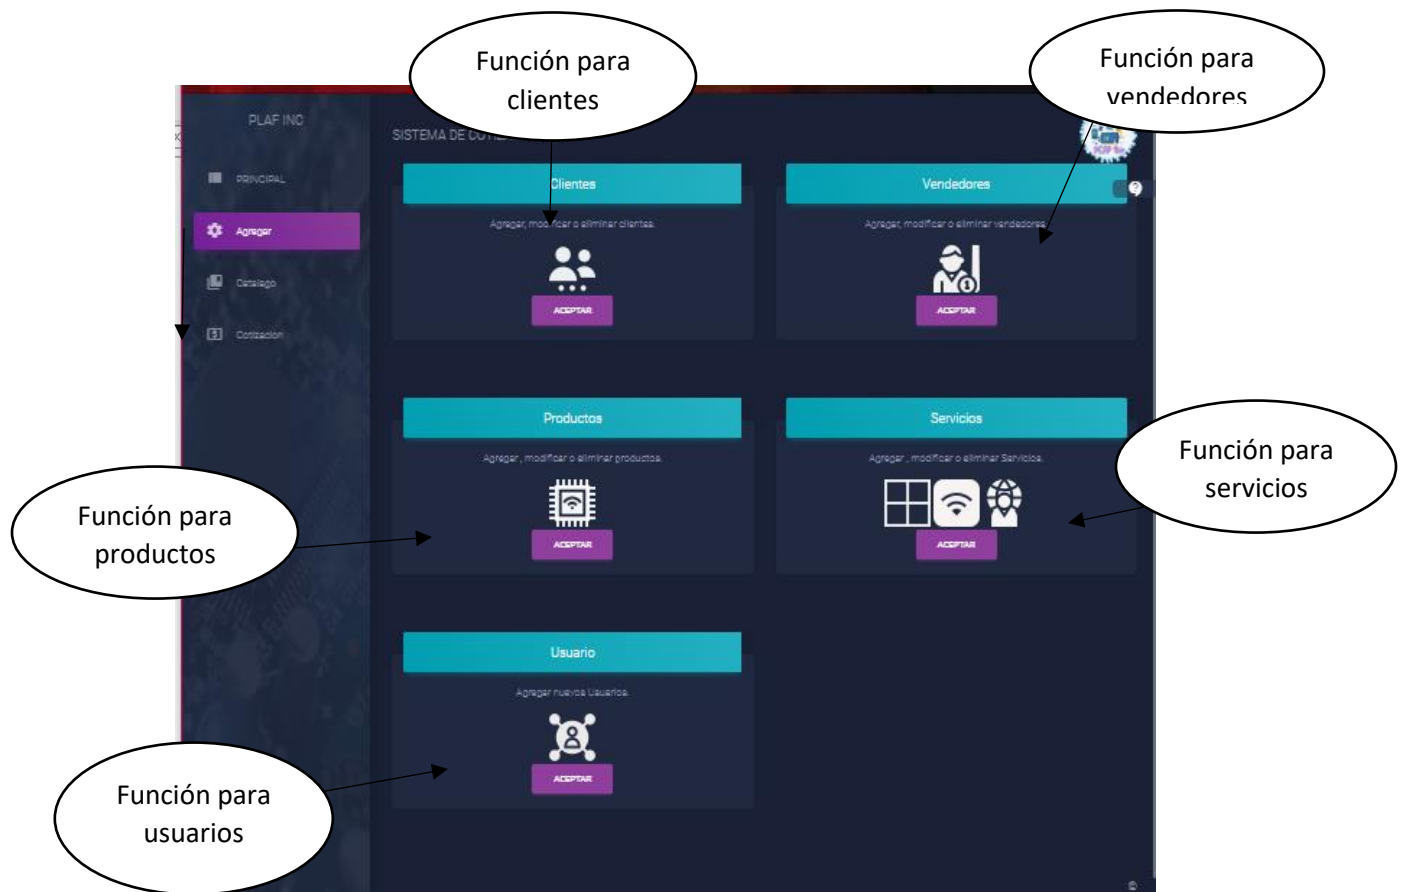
Función para clientes

Función para vendedores

PLAF INC

PRINCIPAL

Agregar

Catalogo

Cotizacion

SISTEMA DE COTI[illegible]

Clientes

Agregar, modificar o eliminar clientes.

ACEPTAR

Vendedores

Agregar, modificar o eliminar vendedores.

ACEPTAR

Productos

Agregar , modificar o eliminar productos.

ACEPTAR

Servicios

Agregar , modificar o eliminar Servicios.

ACEPTAR

Función para servicios

Función para productos

Usuario

Agregar nuevos Usuarios.

ACEPTAR

Función para usuarios